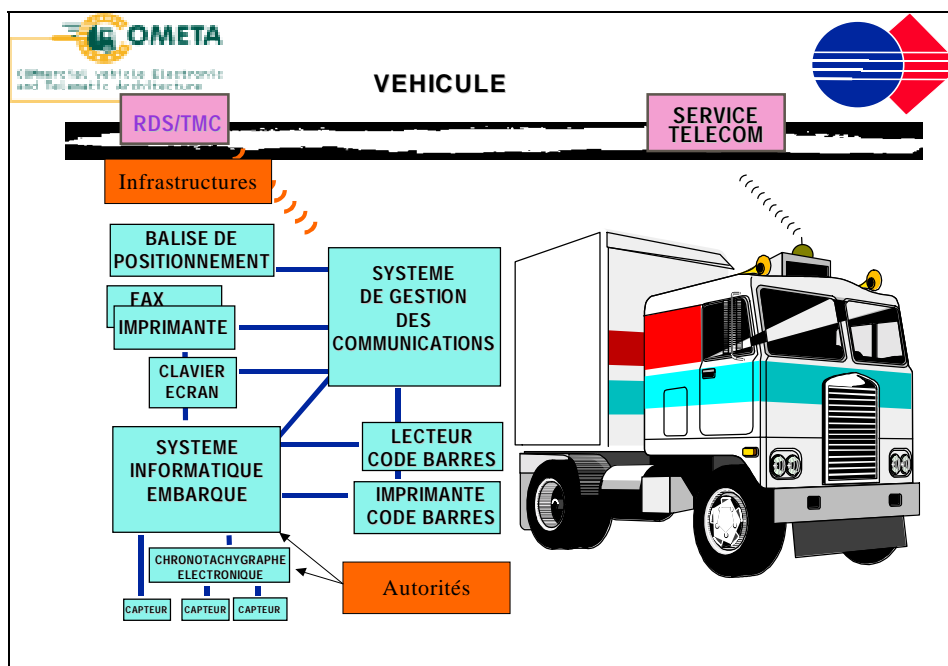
COMETA
COMmercial vehicle Electronic and Telematic Architecture

VEHICULE

RDS/TMC

SERVICE TELECOM

Infrastructures

BALISE DE POSITIONNEMENT

FAX

IMPRIMANTE

CLAVIER ECRAN

SYSTEME DE GESTION DES COMMUNICATIONS

SYSTEME INFORMATIQUE EMBARQUE

LECTEUR CODE BARRES

IMPRIMANTE CODE BARRES

CHRONOTACHYGRAPHE ELECTRONIQUE

Autorités

CAPTEUR

CAPTEUR

CAPTEUR